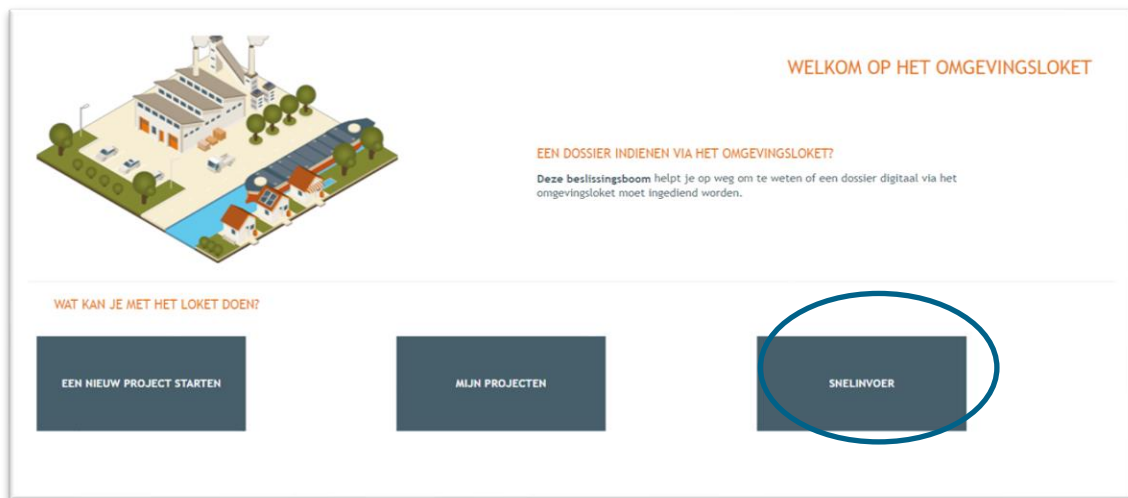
WELKOM OP HET OMGEVINGSLOKET

EEN DOSSIER INDIENEN VIA HET OMGEVINGSLOKET?

**Deze beslissingsboom** helpt je op weg om te weten of een dossier digitaal via het omgevingsloket moet ingediend worden.

WAT KAN JE MET HET LOKET DOEN?

EEN NIEUW PROJECT STARTEN

MIJN PROJECTEN

SNELINVOER